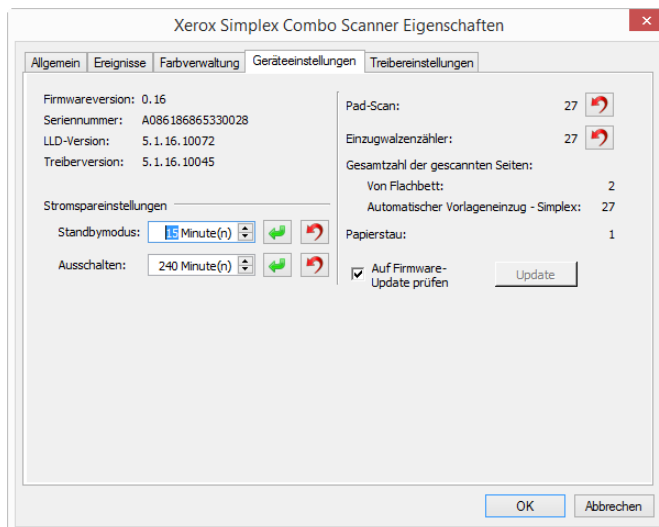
Xerox Simplex Combo Scanner Eigenschaften

Allgemein | Ereignisse | Farbverwaltung | Geräteeinstellungen | Treibereinstellungen

Firmwareversion: 0.16
Seriennummer: A086186865330028
LLD-Version: 5.1.16.10072
Treiberversion: 5.1.16.10045

Stromspareinstellungen
Standbymodus: 15 Minute(n)
Ausschalten: 240 Minute(n)

Pad-Scan: 27
Einzugwalzenzähler: 27
Gesamtzahl der gescannten Seiten:
Von Flachbett: 2
Automatischer Vorlageneinzug - Simplex: 27
Papierstau: 1

Auf Firmware-Update prüfen
Update

OK
Abbrechen